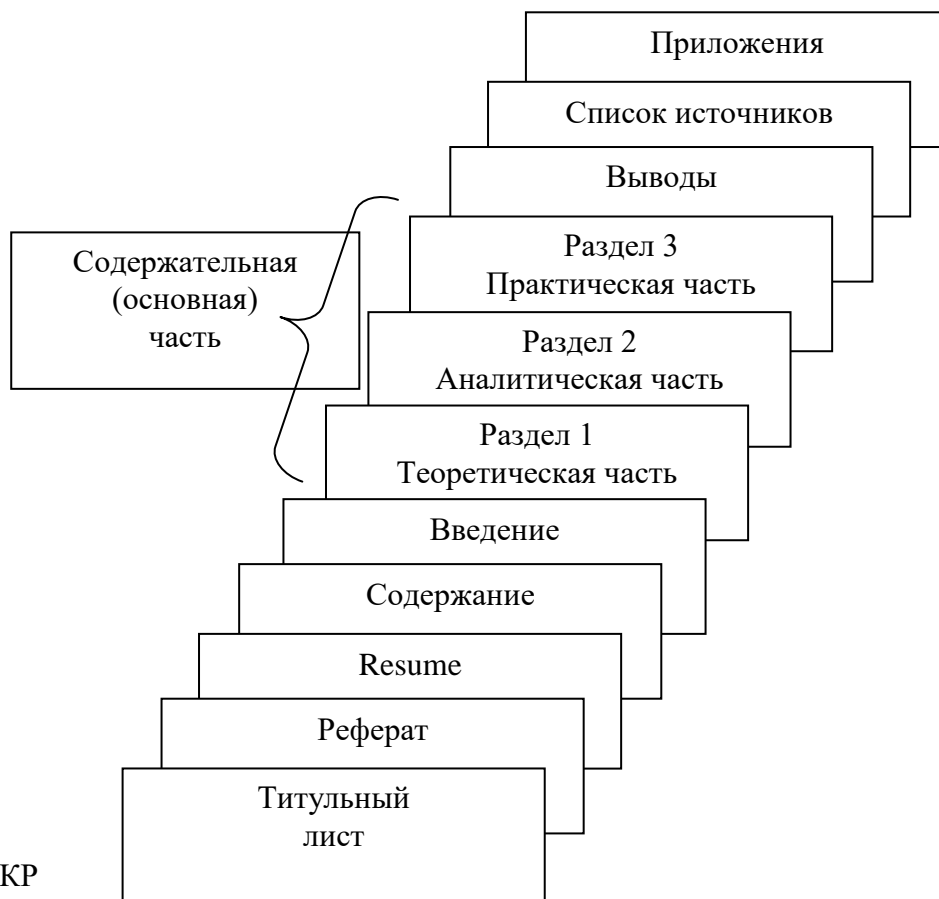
Приложения

Список источников

Выводы

Содержательная (основная) часть

Раздел 3
Практическая часть

Раздел 2
Аналитическая часть

Раздел 1
Теоретическая часть

Введение

Содержание

Resume

Реферат

Титульный лист

КР